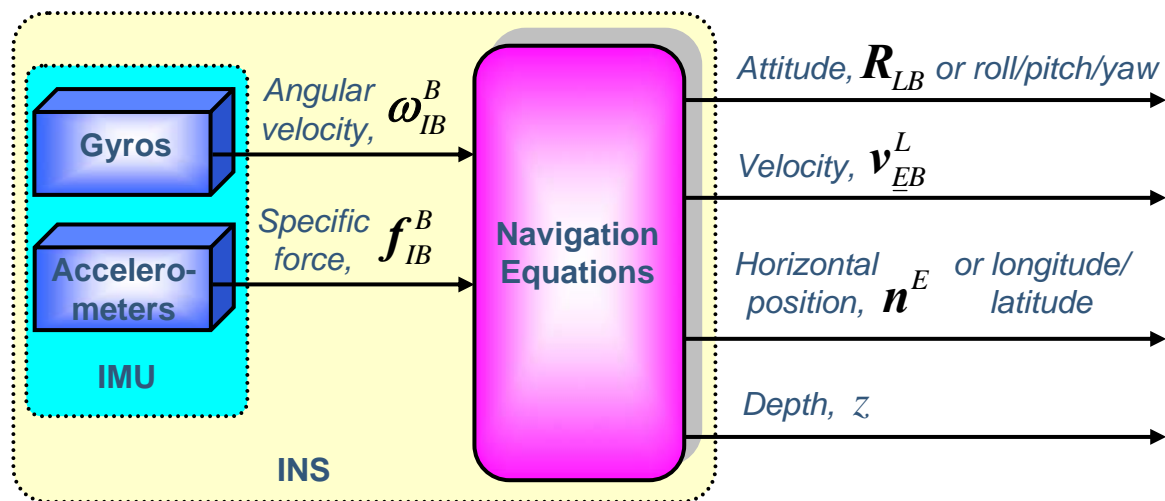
Gyros

Accelerometers

IMU

Angular velocity, $\boldsymbol{\omega}_{IB}^{B}$

Specific force, $\boldsymbol{f}_{IB}^{B}$

Navigation Equations

INS

Attitude, $\boldsymbol{R}_{LB}$ or roll/pitch/yaw

Velocity, $\boldsymbol{v}_{\underline{E}B}^{L}$

Horizontal position, $\boldsymbol{n}^{E}$ or longitude/latitude

Depth, $z$